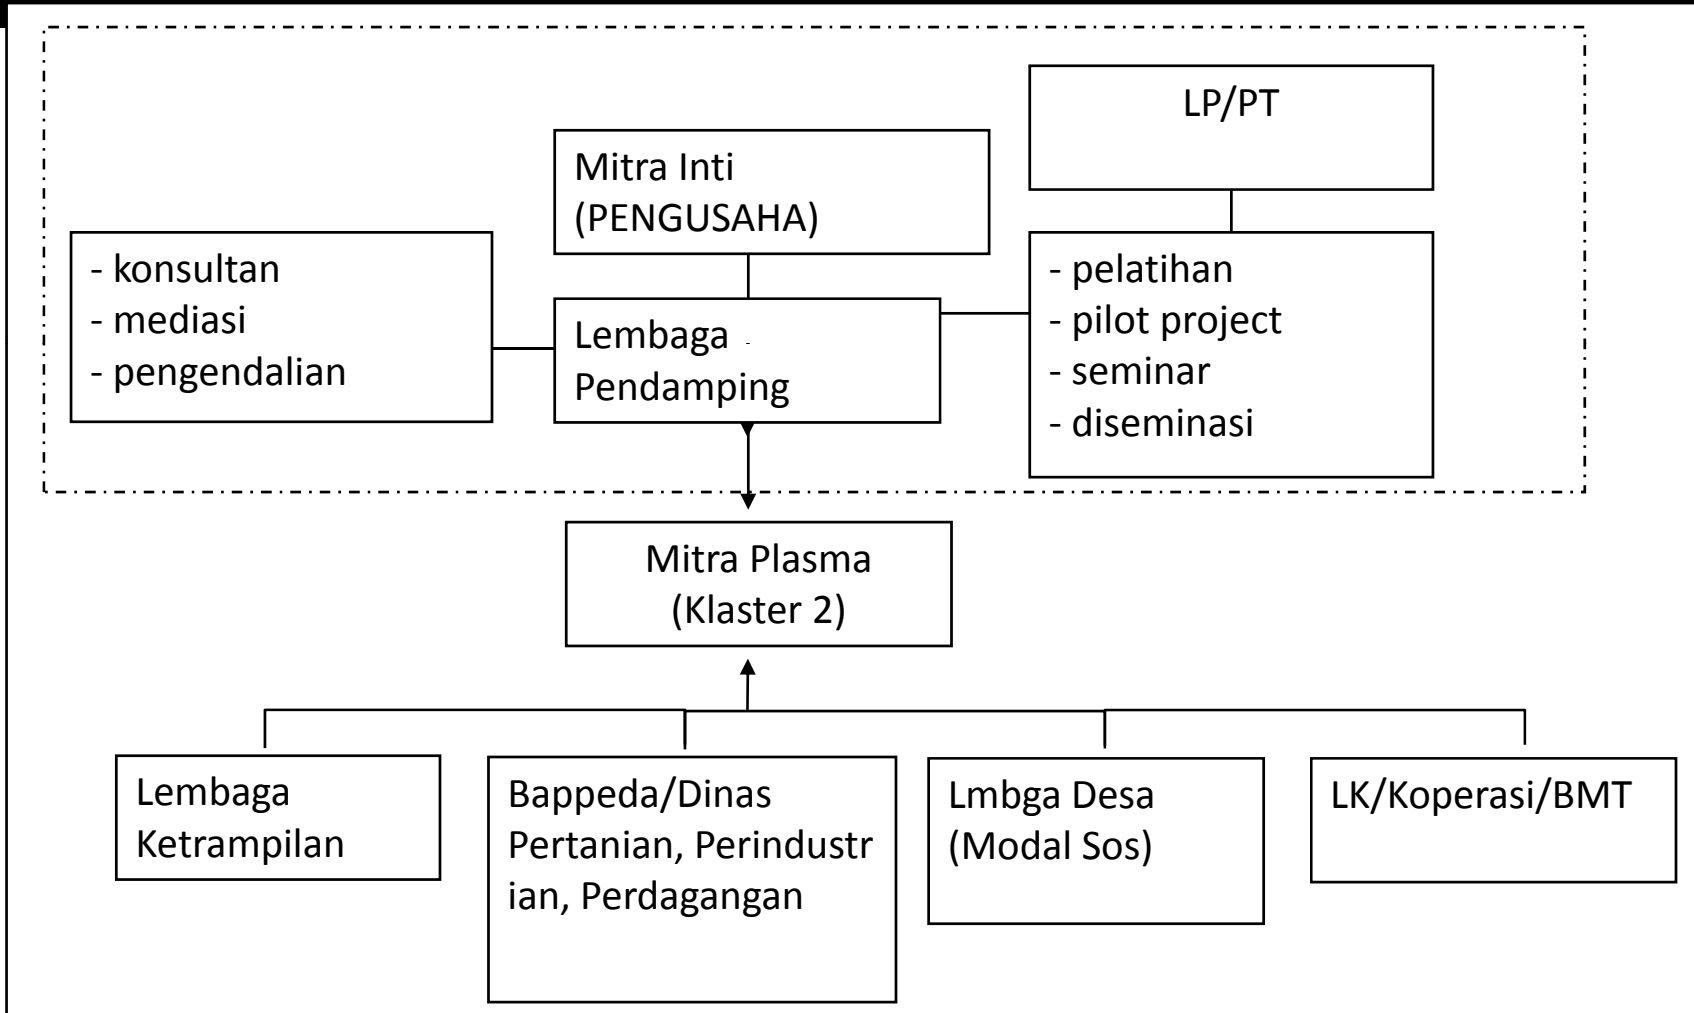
LP/PT

Mitra Inti (PENGUSAHA)

- konsultan
- mediasi
- pengendalian

Lembaga Pendamping

- pelatihan
- pilot project
- seminar
- diseminasi

Mitra Plasma (Klaster 2)

Lembaga Ketrampilan

Bappeda/Dinas Pertanian, Perindustrian, Perdagangan

Lmbga Desa (Modal Sos)

LK/Koperasi/BMT